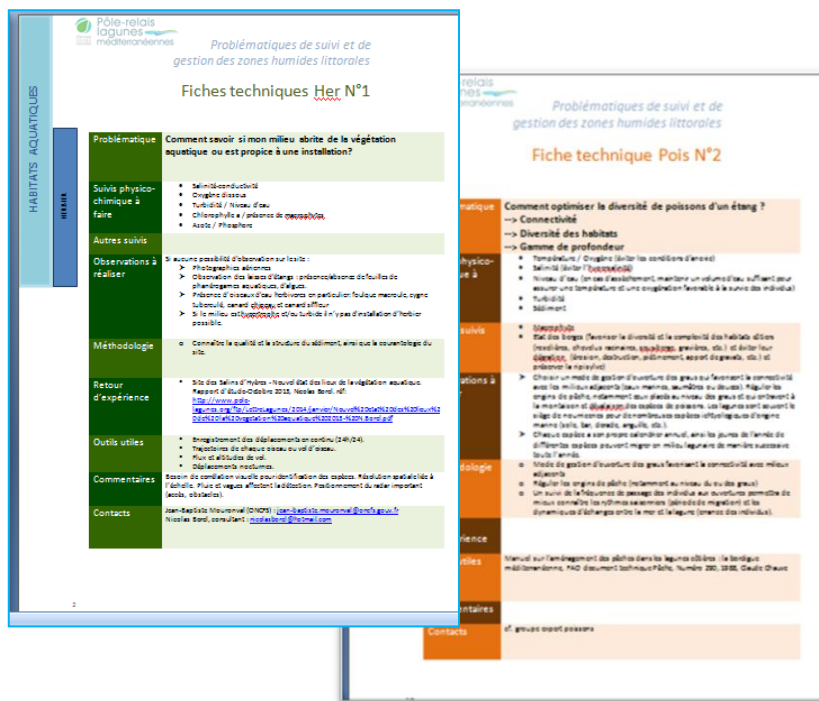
Pôle-relais lagunes méditerranéennes

Problématiques de suivi et de gestion des zones humides littorales

Fiches techniques Her N°1

HABITATS AQUATIQUES

HERBIER

| Problématique | Comment savoir si mon milieu abrite de la végétation aquatique ou est propice à une installation? |
|---|---|
| Suivis physico-chimique à faire | • Salinité-conductivité • Oxygène dissous • Turbidité / Niveau d'eau • Chlorophylle a / présence de macrophytes • Azote / Phosphore |
| Autres suivis | |
| Observations à réaliser | Si aucune possibilité d'observation sur le site : ➤ Photographies aériennes ➤ Observation des laisses d'étangs : présence/absence de feuilles de phanérogames aquatiques, d'algues. ➤ Présence d'oiseaux d'eau herbivores en particulier foulque macroule, cygne tuberculé, canard chipeau et canard siffleur ➤ Si le milieu est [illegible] et/ou turbide il n'y pas d'installation d'herbier possible. |
| Méthodologie | o Connaître la qualité et la structure du sédiment, ainsi que le courantologie du site. |
| Retour d'expérience | • Site des Salins d'Hyères - Nouvel état des lieux de la végétation aquatique. Rapport d'étude-Octobre 2015, Nicolas Borel. Réf: http://www.pole-lagunes.org/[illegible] |
| Outils utiles | • Enregistrement des déplacements en continu (24h/24). • Trajectoires de chaque oiseau ou vol d'oiseau. • Flux et altitudes de vol. • Déplacements nocturnes. |
| Commentaires | Besoin de corrélation visuelle pour identification des espèces. Résolution spatiale liée à l'échelle. Pluie et vagues affectent la détection. Positionnement du radar important (accès, obstacles). |
| Contacts | Jean-Baptiste Mouronval (ONCFS) : jean-baptiste.mouronval@oncfs.gouv.fr Nicolas Borel, consultant : nicolasborel@hotmail.com |

2

Pôle-relais lagunes méditerranéennes

Problématiques de suivi et de gestion des zones humides littorales

Fiche technique Pois N°2

| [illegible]matique | Comment optimiser la diversité de poissons d'un étang ? --> Connectivité --> Diversité des habitats --> Gamme de profondeur |
|---|---|
| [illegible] physico-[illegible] à | • Température / Oxygène (éviter les conditions d'anoxie) • Salinité (éviter l'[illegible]) • Niveau d'eau (en cas d'assèchement, maintenir un volume d'eau suffisant pour assurer une température et une oxygénation favorable à la survie des individus) • Turbidité • Sédiment |
| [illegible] suivis | • Macrophytes • État des berges (favoriser la diversité et la complexité des habitats côtiers (roselières, chevelus racinaires, enrochements, graviers, etc.) et éviter leur dégradation (érosion, destruction, piétinement, apport de gravats, etc.) et préserver le ripisylve) |
| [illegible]ations à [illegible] | ➤ Choisir un mode de gestion d'ouverture des graus qui favorisent la connectivité avec les milieux adjacents (eaux marines, eaux douces). Réguler les engins de pêche, notamment aux abords ou au niveau des graus et qui entravent la montaison et dévalaison des espèces de poissons. Les lagunes sont souvent le siège de nourriceries pour de nombreuses espèces ichtyologiques d'origine marine (sole, bar, dorade, anguille, etc.). ➤ Chaque espèce a son propre calendrier annuel, ainsi les jeunes de l'année de différentes espèces peuvent migrer en milieu lagunaire de manière successive toute l'année. |
| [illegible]dologie | o Mode de gestion d'ouverture des graus favorisant la connectivité avec milieux adjacents o Réguler les engins de pêche (notamment au niveau ou des graus) o Un suivi de la fréquence de passage des individus aux ouvertures permettra de mieux connaître les rythmes saisonniers (période de migration) et les dynamiques d'échanges entre la mer et la lagune (anses des individus). |
| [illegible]rience | |
| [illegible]tiles | Manuel sur l'aménagement des pêches dans les lagunes côtières : la Bordigue méditerranéenne, FAO document technique Pêche, Numéro 290, 1988, Claude Chauvet |
| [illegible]entaires | |
| Contacts | cf. groupe expert poissons |